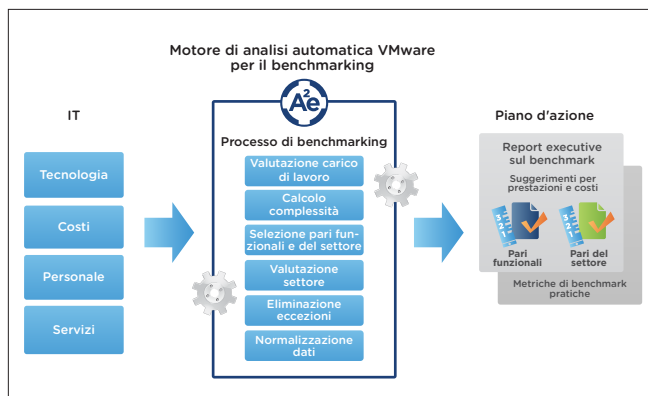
Motore di analisi automatica VMware per il benchmarking

IT

Tecnologia

Costi

Personale

Servizi

$A_e^2$

Processo di benchmarking

Valutazione carico di lavoro

Calcolo complessità

Selezione pari funzionali e del settore

Valutazione settore

Eliminazione eccezioni

Normalizzazione dati

Piano d'azione

Report executive sul benchmark

Suggerimenti per prestazioni e costi

Pari funzionali

Pari del settore

Metriche di benchmark pratiche